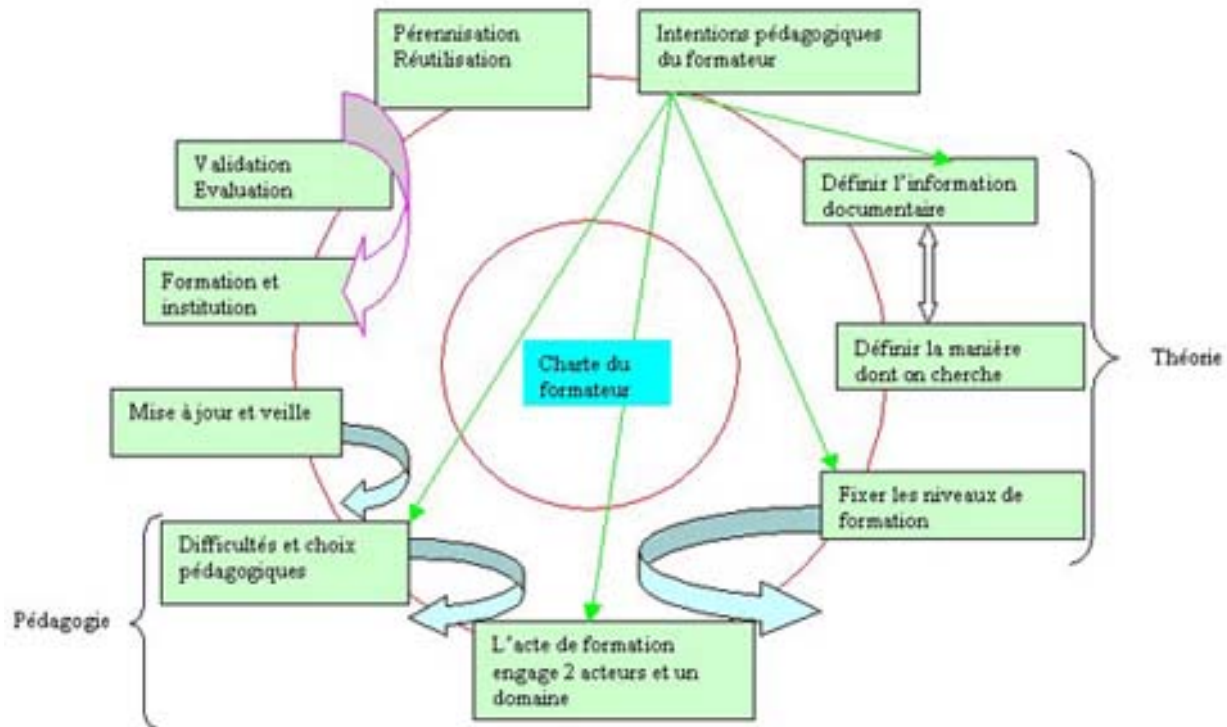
Pérennisation
Réutilisation

Intentions pédagogiques du formateur

Validation
Evaluation

Définir l'information documentaire

Formation et institution

Définir la manière dont on cherche

Théorie

Charte du formateur

Mise à jour et veille

Fixer les niveaux de formation

Difficultés et choix pédagogiques

Pédagogie

L'acte de formation engage 2 acteurs et un domaine